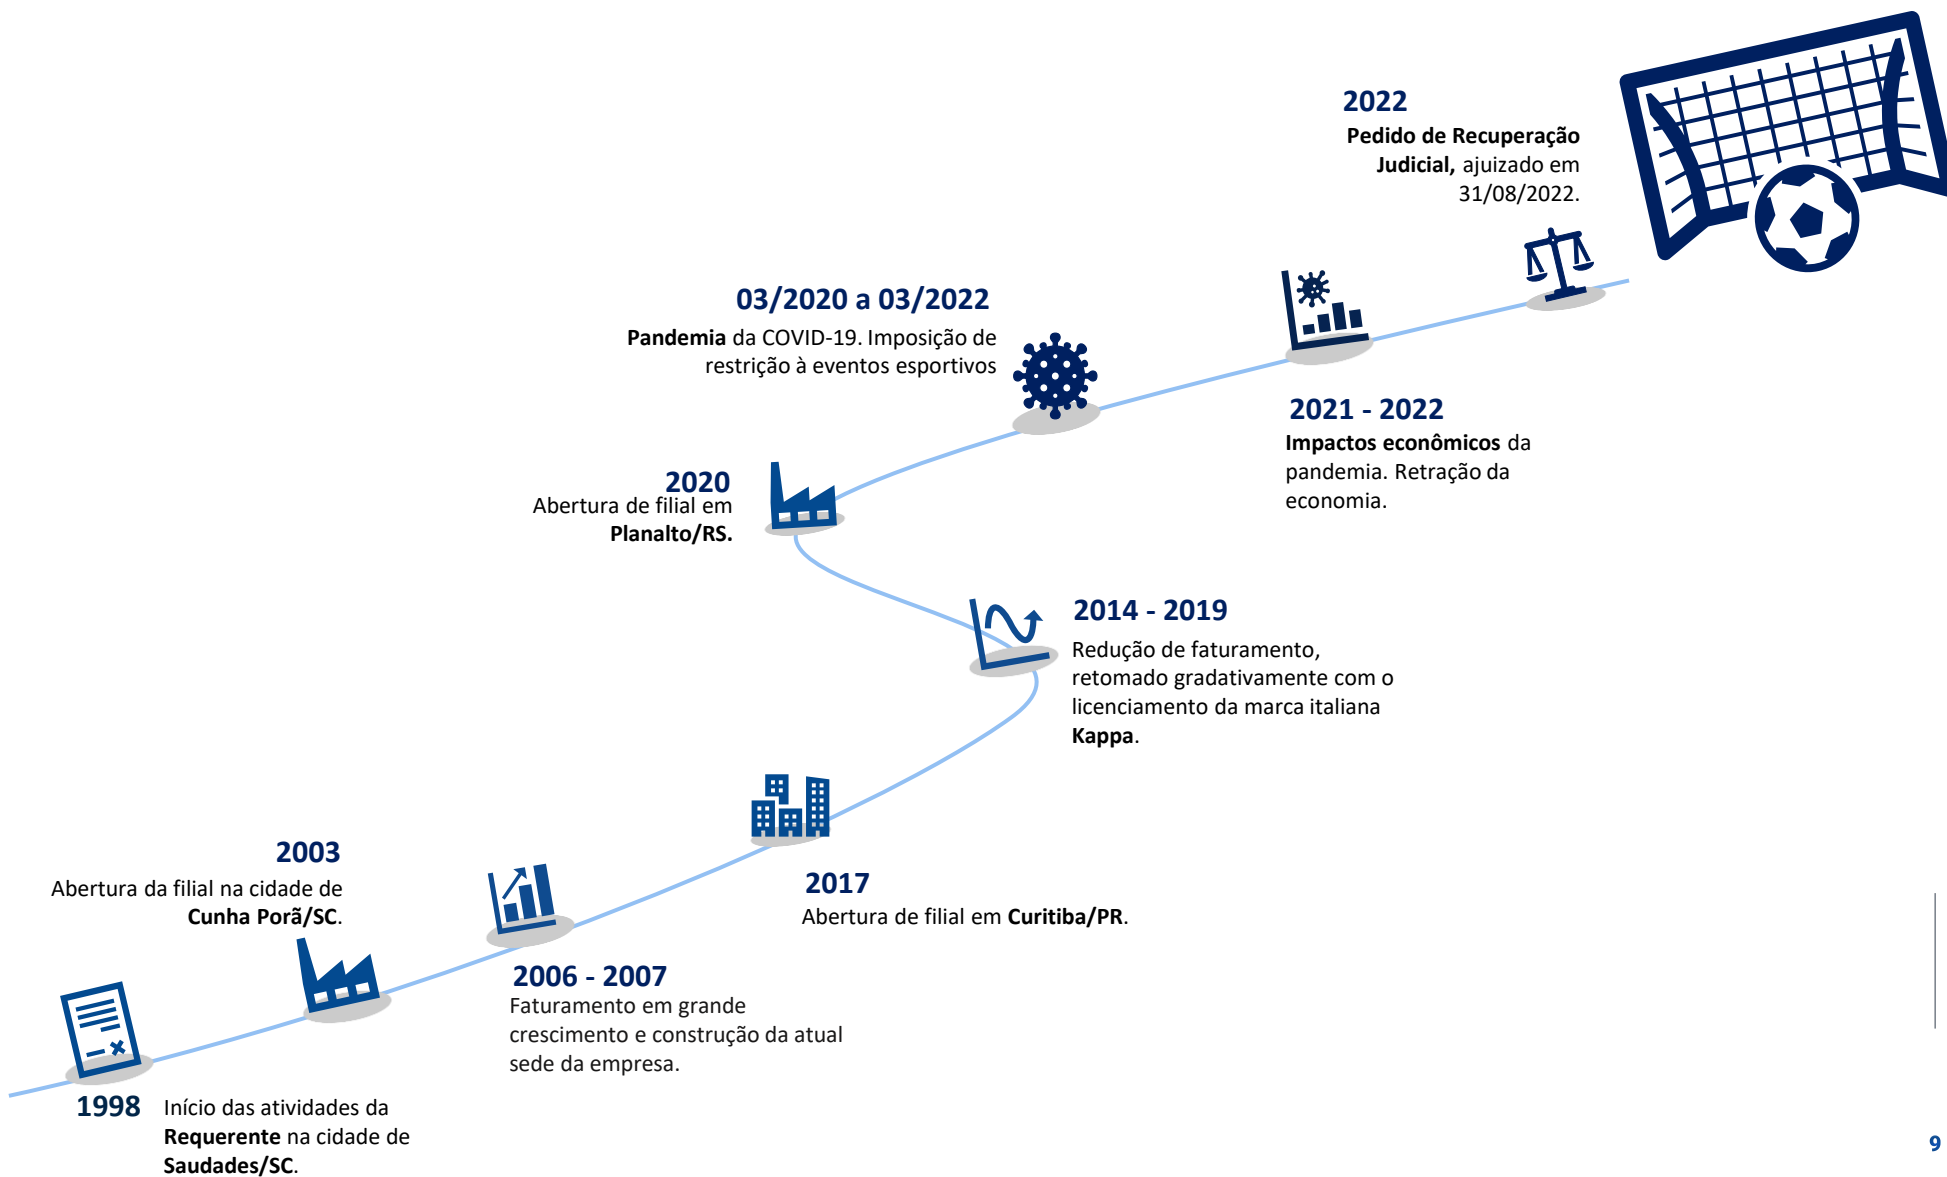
2022
**Pedido de Recuperação Judicial,** ajuizado em 31/08/2022.

03/2020 a 03/2022
**Pandemia** da COVID-19. Imposição de restrição à eventos esportivos

2021 - 2022
**Impactos econômicos** da pandemia. Retração da economia.

2020
Abertura de filial em **Planalto/RS.**

2014 - 2019
Redução de faturamento, retomado gradativamente com o licenciamento da marca italiana **Kappa**.

2003
Abertura da filial na cidade de **Cunha Porã/SC**.

2017
Abertura de filial em **Curitiba/PR**.

2006 - 2007
Faturamento em grande crescimento e construção da atual sede da empresa.

1998
Início das atividades da **Requerente** na cidade de **Saudades/SC**.

9